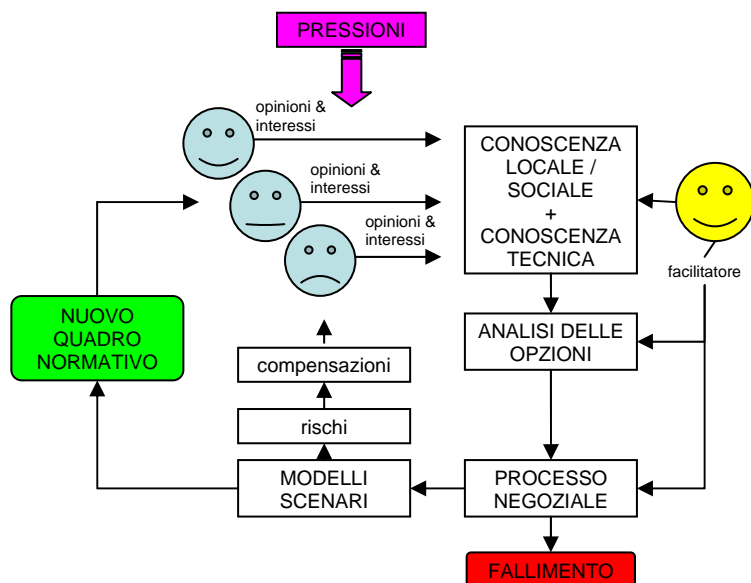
PRESSIONI

opinioni & interessi

opinioni & interessi

opinioni & interessi

CONOSCENZA LOCALE / SOCIALE + CONOSCENZA TECNICA

facilitatore

NUOVO QUADRO NORMATIVO

compensazioni

ANALISI DELLE OPZIONI

rischi

MODELLI SCENARI

PROCESSO NEGOZIALE

FALLIMENTO